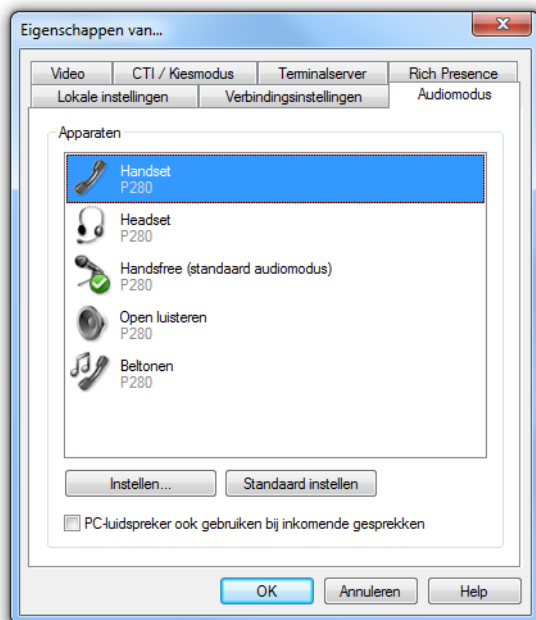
Eigenschappen van...

Video
CTI / Kiesmodus
Terminalserver
Rich Presence
Lokale instellingen
Verbindingsinstellingen
Audiomodus

Apparaten

Handset
P280

Headset
P280

Handsfree (standaard audiomodus)
P280

Open luisteren
P280

Beltonen
P280

Instellen...
Standaard instellen

PC-luidspreker ook gebruiken bij inkomende gesprekken

OK
Annuleren
Help